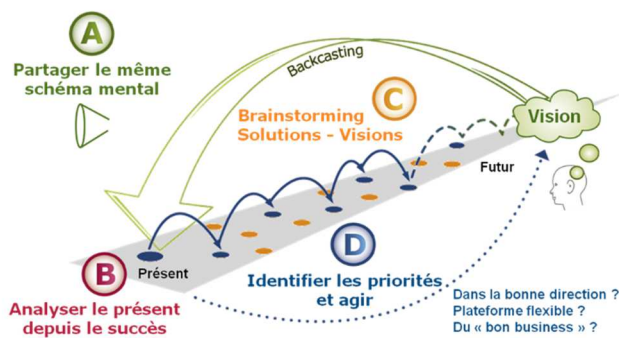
A

Partager le même schéma mental

Backcasting

C

Brainstorming Solutions - Visions

Vision

Futur

Présent

B

Analyser le présent depuis le succès

D

Identifier les priorités et agir

Dans la bonne direction ?
Plateforme flexible ?
Du « bon business » ?